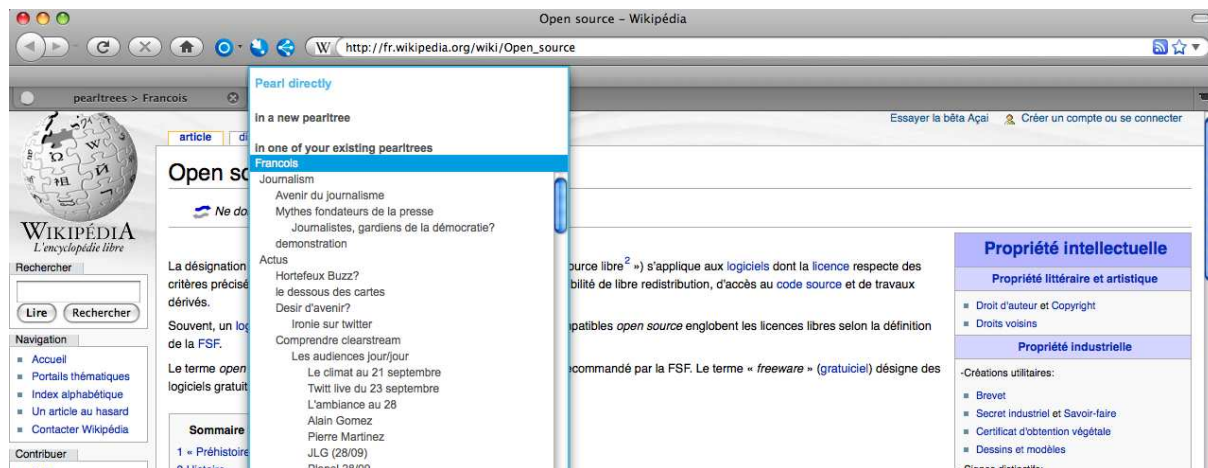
Open source - Wikipédia

http://fr.wikipedia.org/wiki/Open_source

pearltrees > Francois

Pearl directly

in a new pearltree

in one of your existing pearltrees

Francois
Journalism
Avenir du journalisme
Mythes fondateurs de la presse
Journalistes, gardiens de la démocratie?
demonstration
Actus
Hortefeux Buzz?
le dessous des cartes
Desir d'avenir?
Ironie sur twitter
Comprendre clearstream
Les audiences jour/jour
Le climat au 21 septembre
Twitt live du 23 septembre
L'ambiance au 28
Alain Gomez
Pierre Martinez
JLG (28/09)
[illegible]

Essayer la bêta Açai   Créer un compte ou se connecter

article   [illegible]

Open so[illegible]

Ne do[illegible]

WIKIPÉDIA
L'encyclopédie libre

Rechercher

Lire   Rechercher

Navigation
Accueil
Portails thématiques
Index alphabétique
Un article au hasard
Contacter Wikipédia

Contribuer

La désignation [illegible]ource libre$^2$ ») s'applique aux logiciels dont la licence respecte des critères précisé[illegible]bilité de libre redistribution, d'accès au code source et de travaux dérivés.

Souvent, un lo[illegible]patibles open source englobent les licences libres selon la définition de la FSF.

Le terme open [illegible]ecommandé par la FSF. Le terme « freeware » (gratuiciel) désigne des logiciels gratuit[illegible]

Sommaire
1 « Préhistoire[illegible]
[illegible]

Propriété intellectuelle

Propriété littéraire et artistique
Droit d'auteur et Copyright
Droits voisins

Propriété industrielle
-Créations utilitaires:
Brevet
Secret industriel et Savoir-faire
Certificat d'obtention végétale
Dessins et modèles
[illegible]